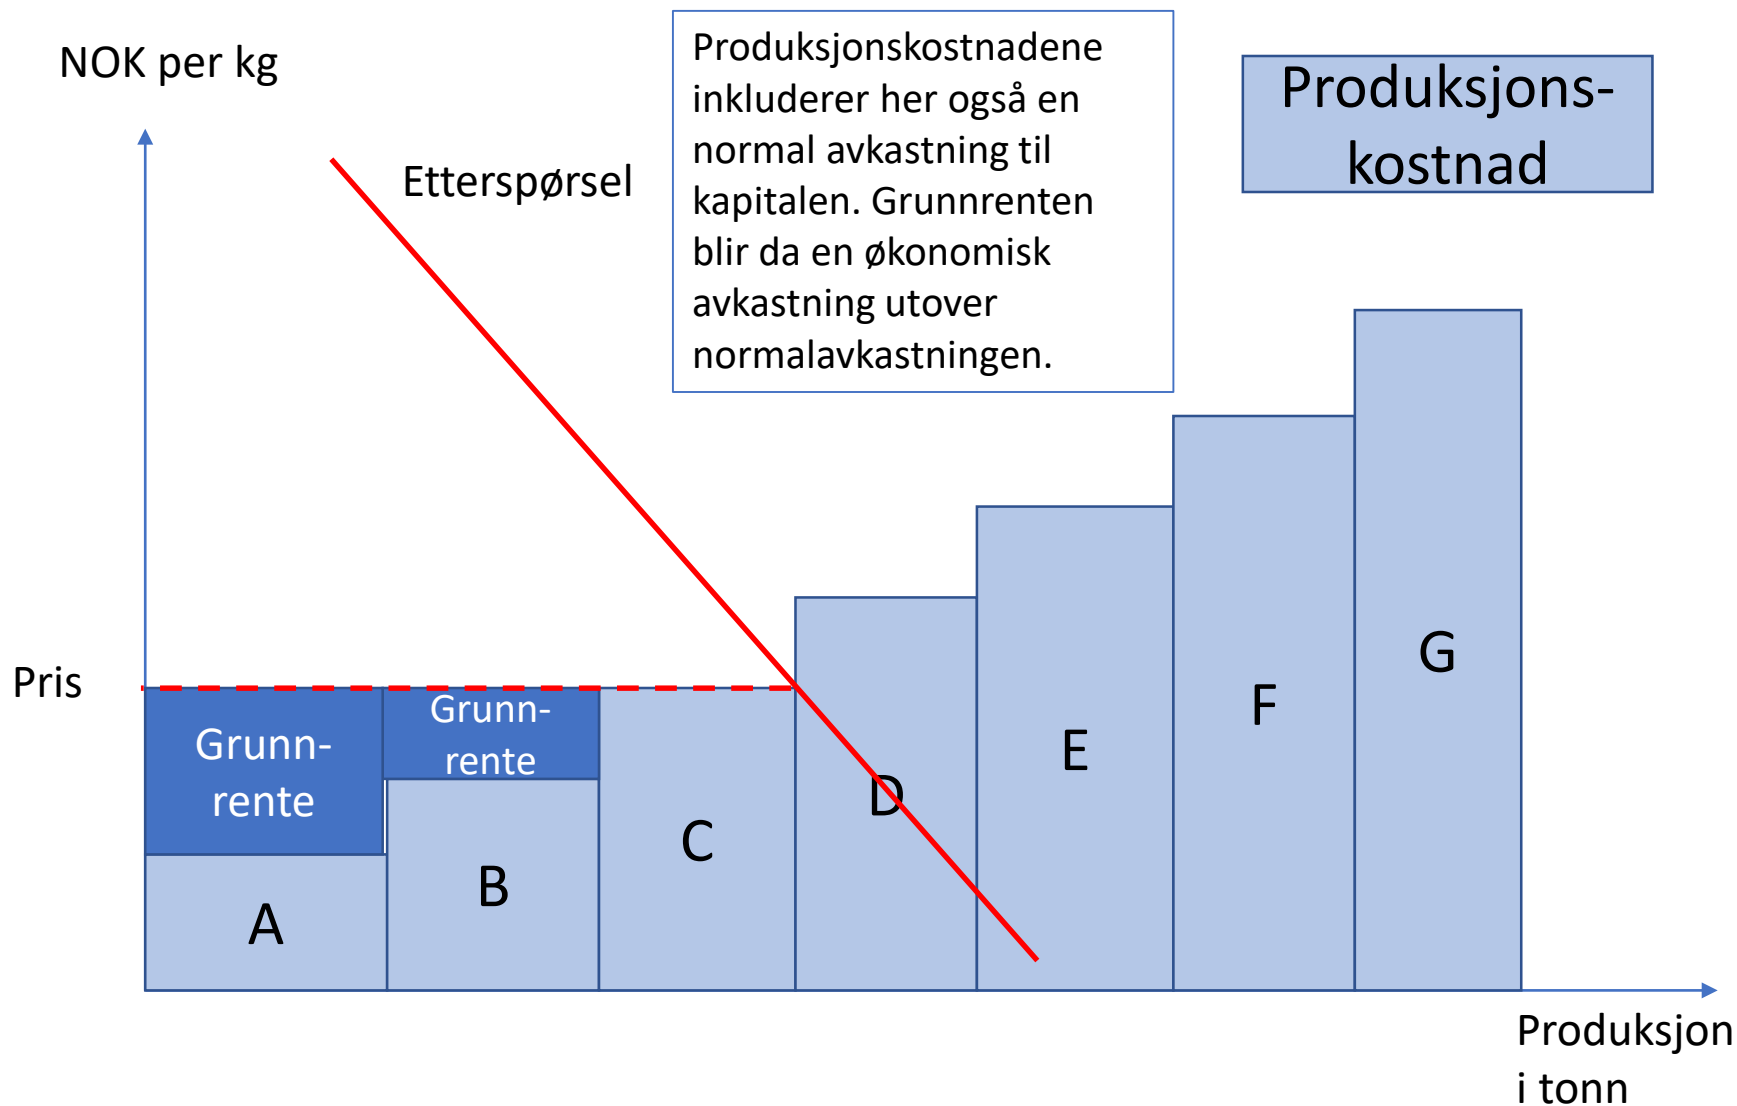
NOK per kg

Etterspørsel

Produksjonskostnadene inkluderer her også en normal avkastning til kapitalen. Grunnrenten blir da en økonomisk avkastning utover normalavkastningen.

Produksjons-
kostnad

Pris

Grunn-
rente

Grunn-
rente

A

B

C

D

E

F

G

Produksjon
i tonn